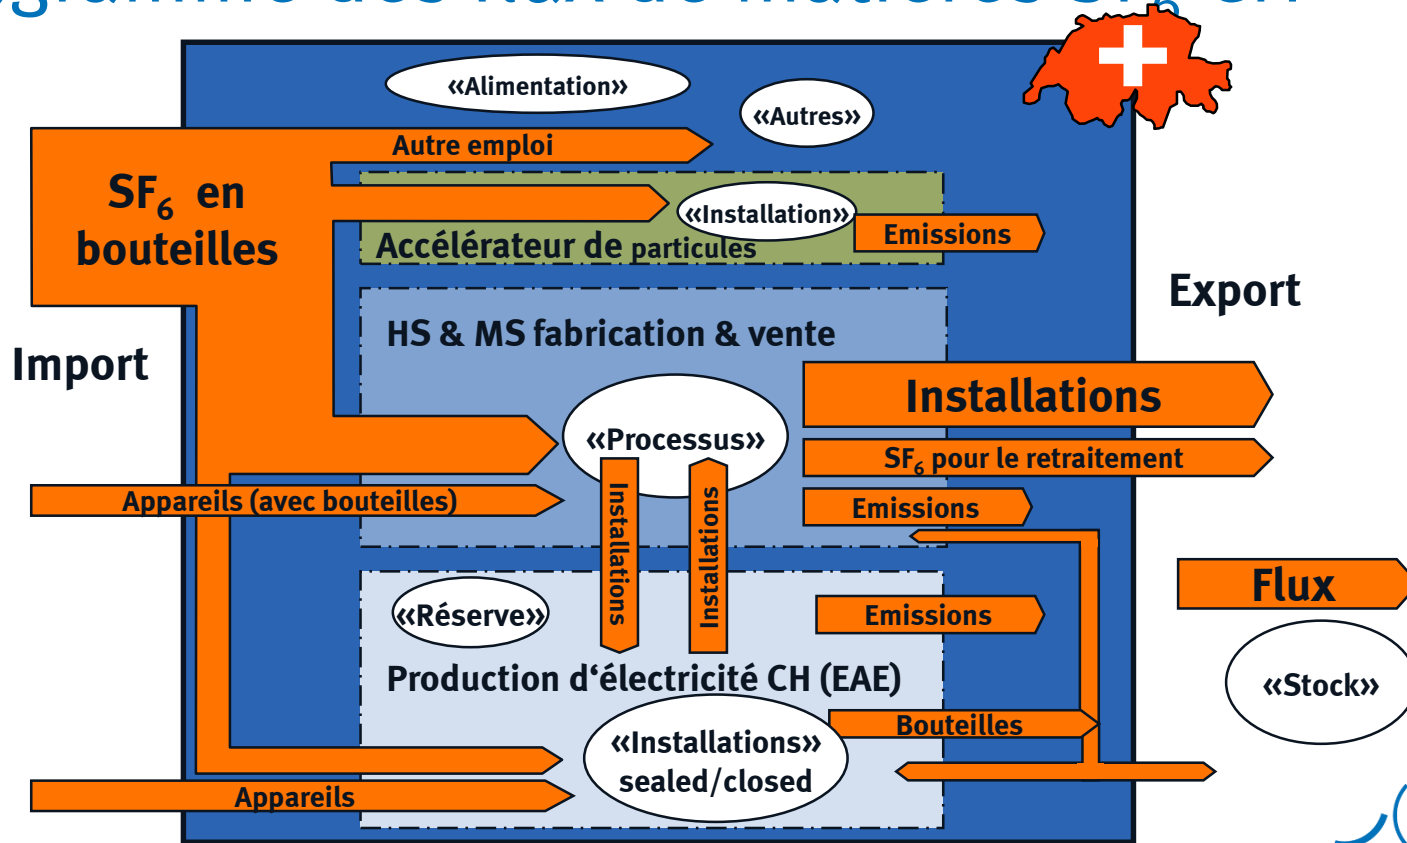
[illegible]

«Alimentation»

«Autres»

Autre emploi

$SF_6$ en bouteilles

«Installation»

Emissions

Accélérateur de particules

Export

HS & MS fabrication & vente

Import

Installations

$SF_6$ pour le retraitement

«Processus»

Appareils (avec bouteilles)

Emissions

Installations

Installations

Flux

«Réserve»

Emissions

Production d'électricité CH (EAE)

«Stock»

Bouteilles

«Installations» sealed/closed

Appareils